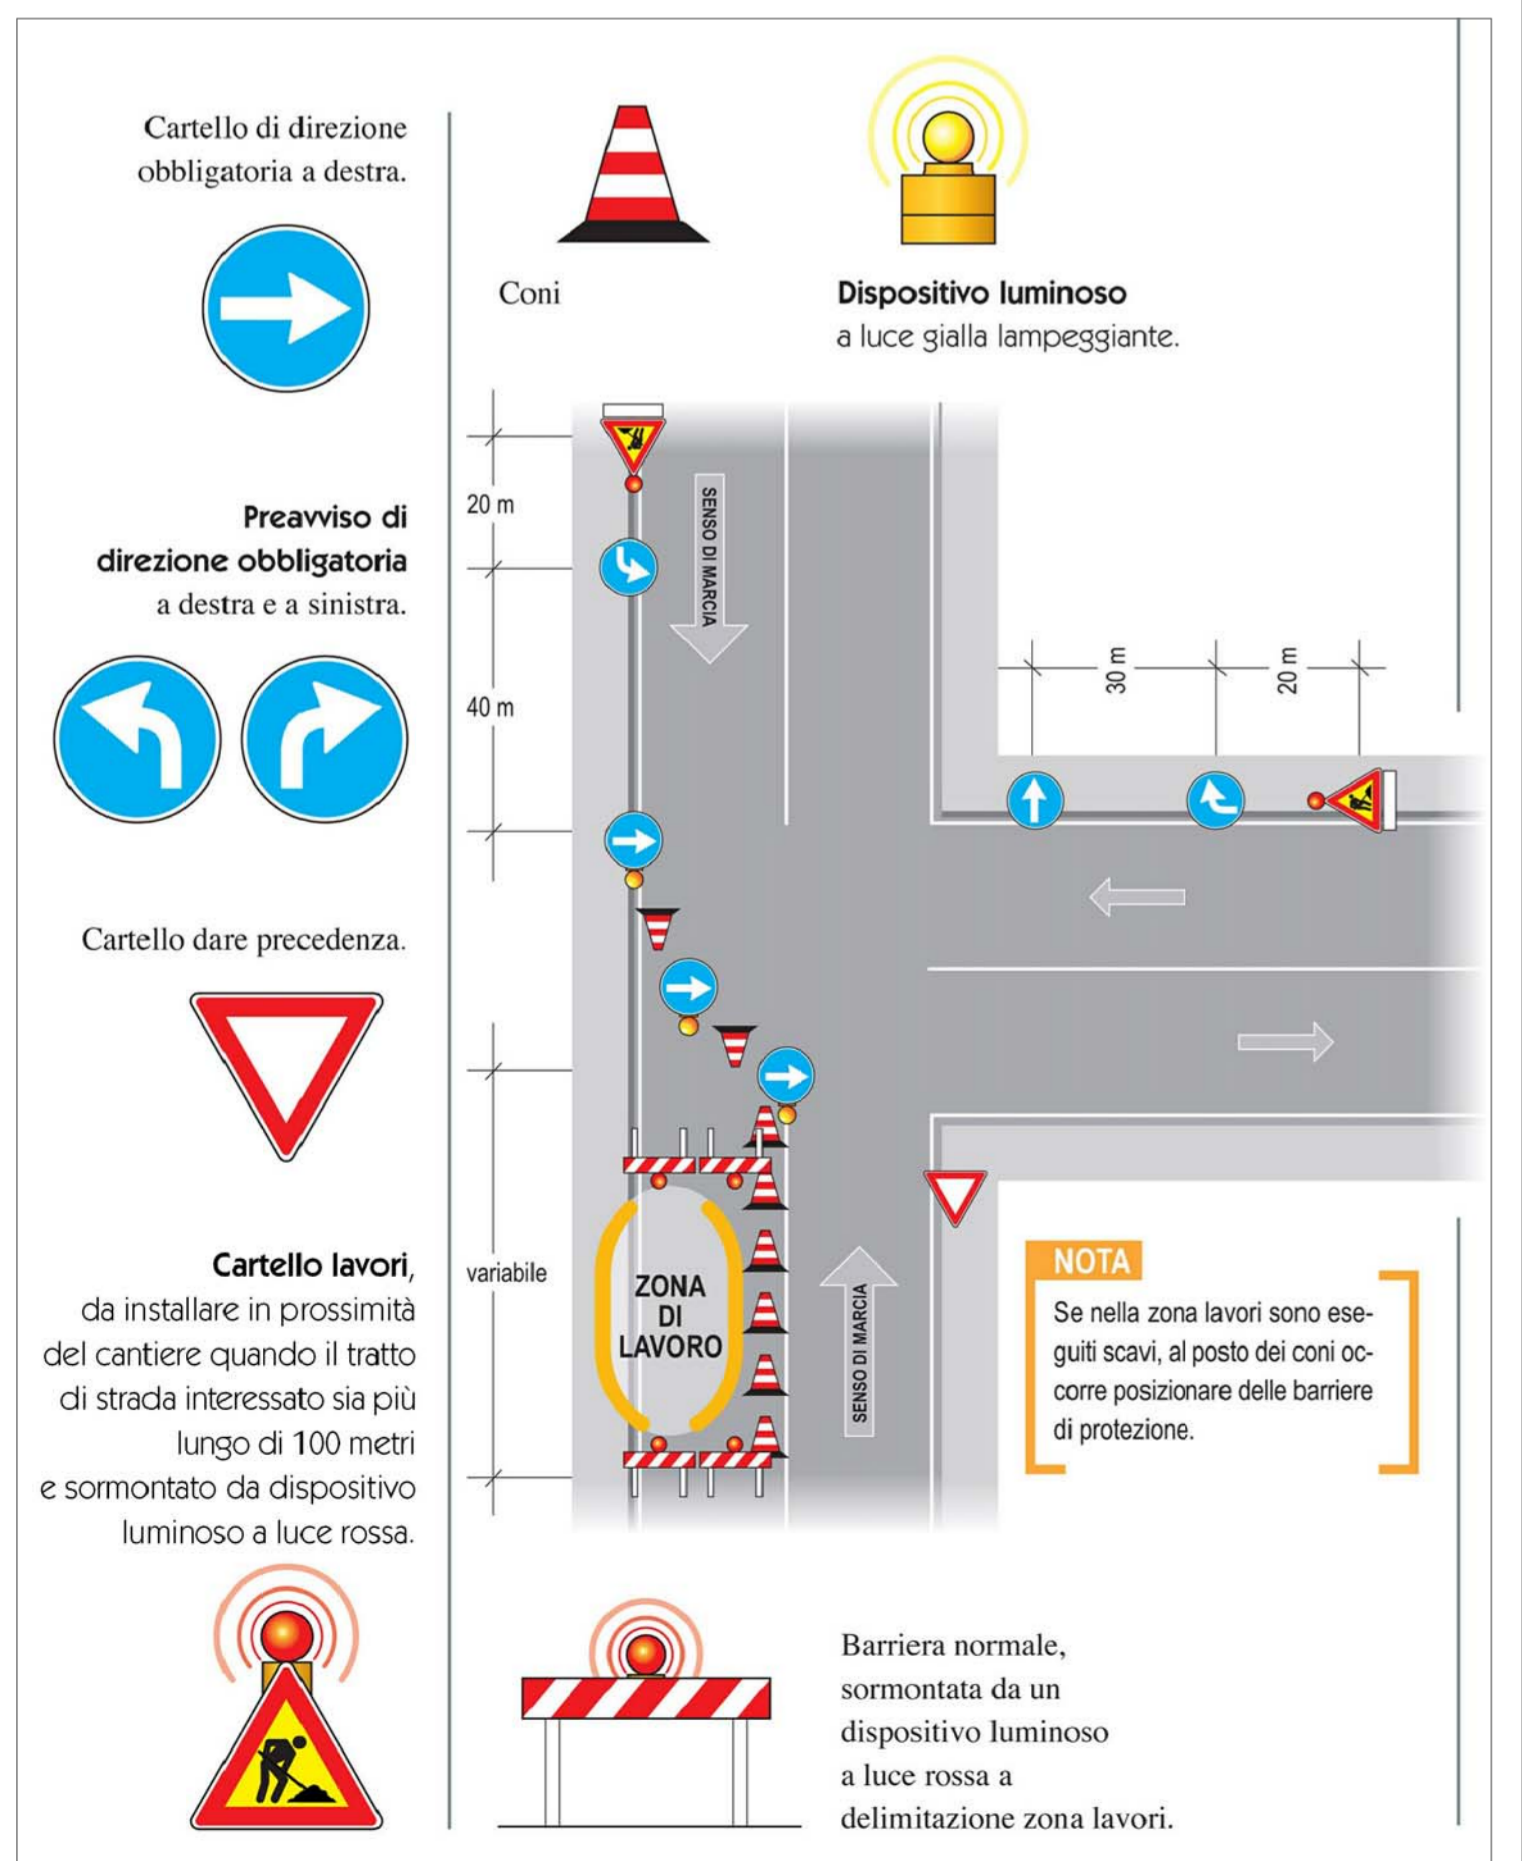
Cartello di direzione obbligatoria a destra.

Preavviso di direzione obbligatoria a destra e a sinistra.

Cartello dare precedenza.

Cartello lavori, da installare in prossimità del cantiere quando il tratto di strada interessato sia più lungo di 100 metri e sormontato da dispositivo luminoso a luce rossa.

Coni

Dispositivo luminoso
a luce gialla lampeggiante.

20 m

40 m

variabile

SENSO DI MARCIA

30 m

20 m

ZONA DI LAVORO

SENSO DI MARCIA

NOTA
Se nella zona lavori sono eseguiti scavi, al posto dei coni occorre posizionare delle barriere di protezione.

Barriera normale, sormontata da un dispositivo luminoso a luce rossa a delimitazione zona lavori.